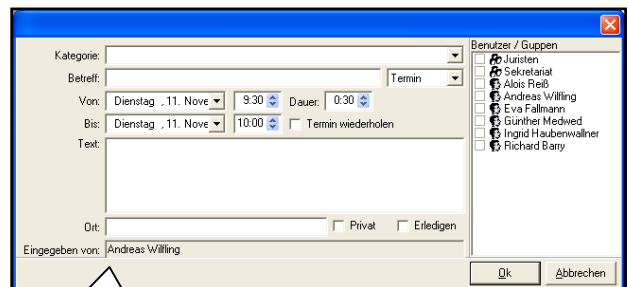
Kategorie:
Betreff:
Termin
Von: Dienstag , 11. Nove 9:30 Dauer: 0:30
Bis: Dienstag , 11. Nove 10:00 Termin wiederholen
Text:
Ort:
Privat
Erledigen
Eingegeben von: Andreas Willling

Benutzer / Guppen
Juristen
Sekretariat
Alois Reiß
Andreas Willing
Eva Fallmann
Günther Medwed
Ingrid Haubenwallner
Richard Barry

Ok
Abbrechen